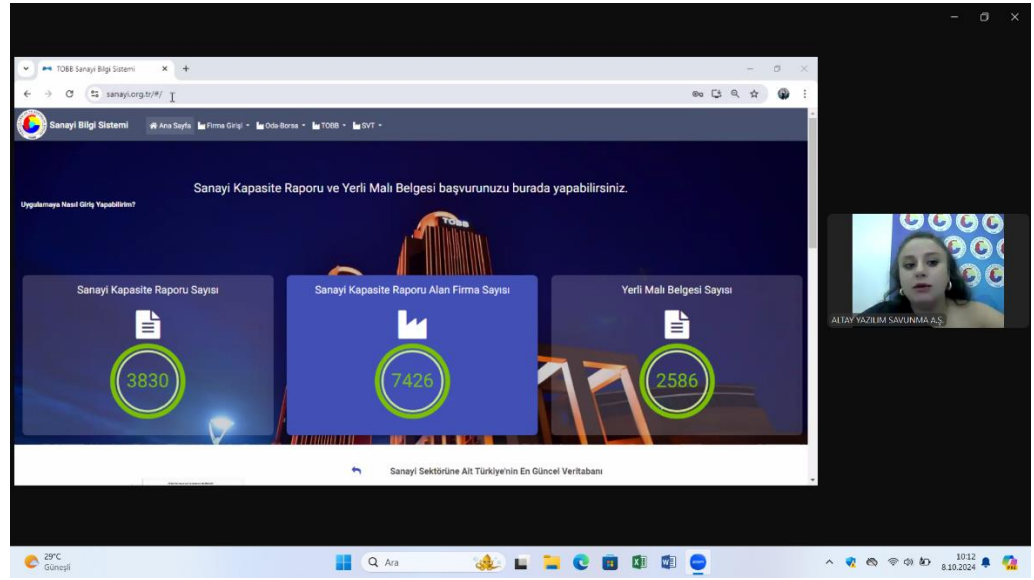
TOBB Sanayi Bilgi Sistemi

sanayi.org.tr/#/

Sanayi Bilgi Sistemi

Ana Sayfa  Firma Girişi  Oda-Borsa  TOBB  SVT

Sanayi Kapasite Raporu ve Yerli Malı Belgesi başvurunuzu burada yapabilirsiniz.

Uygulamaya Nasıl Giriş Yapabilirim?

TOBB

Sanayi Kapasite Raporu Sayısı

3830

Sanayi Kapasite Raporu Alan Firma Sayısı

7426

Yerli Malı Belgesi Sayısı

2586

Sanayi Sektörüne Ait Türkiye'nin En Güncel Veritabanı

ALTAY YAZILIM SAVUNMA A.Ş.

29°C
Güneşli

Ara

10:12
8.10.2024